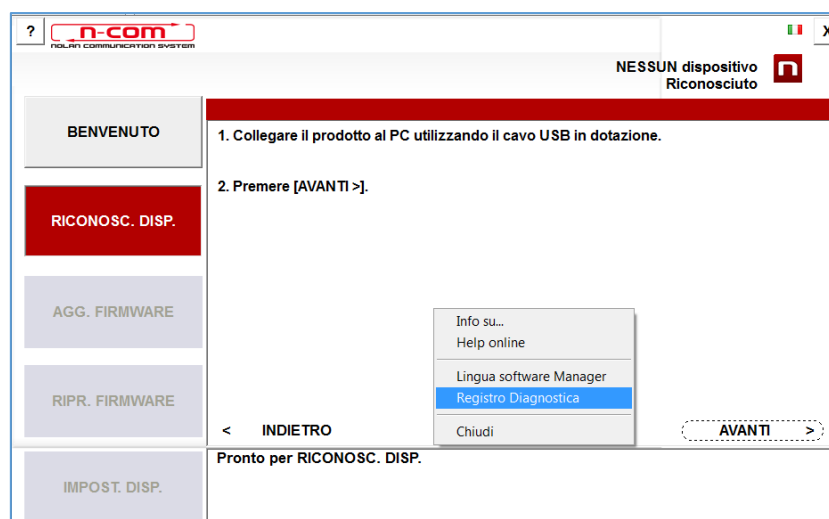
?

n-com
NOLAN COMMUNICATION SYSTEM

X

NESSUN dispositivo Riconosciuto

BENVENUTO

RICONOSC. DISP.

AGG. FIRMWARE

RIPR. FIRMWARE

IMPOST. DISP.

1. Collegare il prodotto al PC utilizzando il cavo USB in dotazione.

2. Premere [AVANTI >].

Info su...
Help online
Lingua software Manager
Registro Diagnostica
Chiudi

< INDIETRO

AVANTI >

Pronto per RICONOSC. DISP.